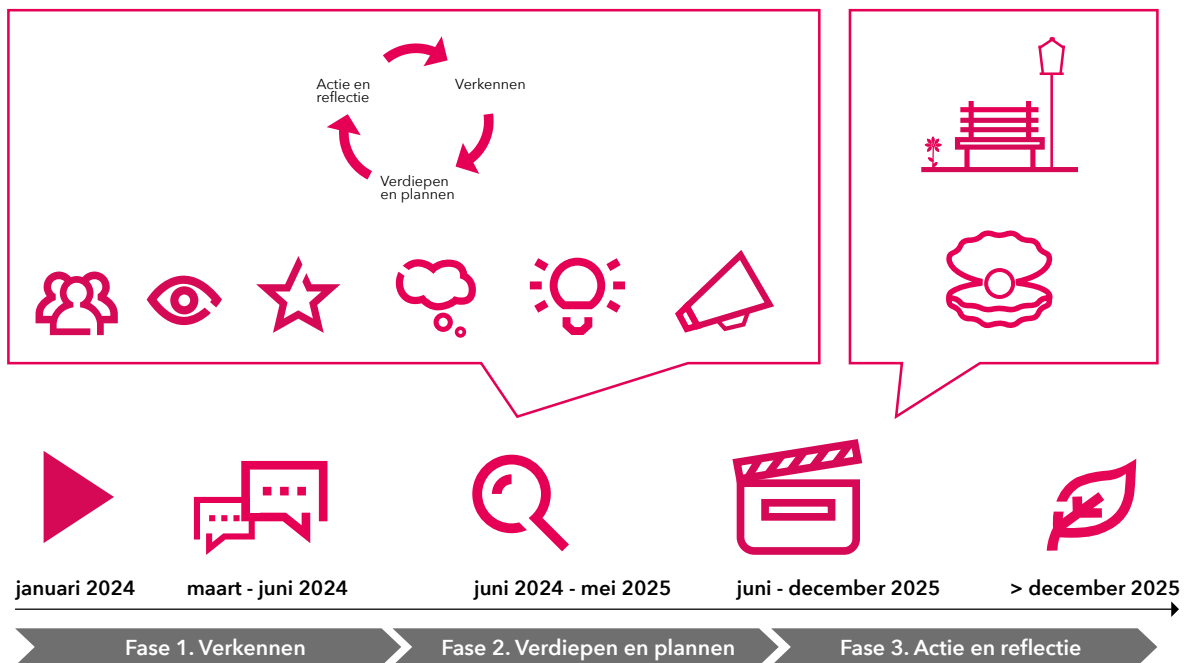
Actie en reflectie

Verkennen

Verdiepen en plannen

januari 2024

maart - juni 2024

juni 2024 - mei 2025

juni - december 2025

> december 2025

Fase 1. Verkennen

Fase 2. Verdiepen en plannen

Fase 3. Actie en reflectie